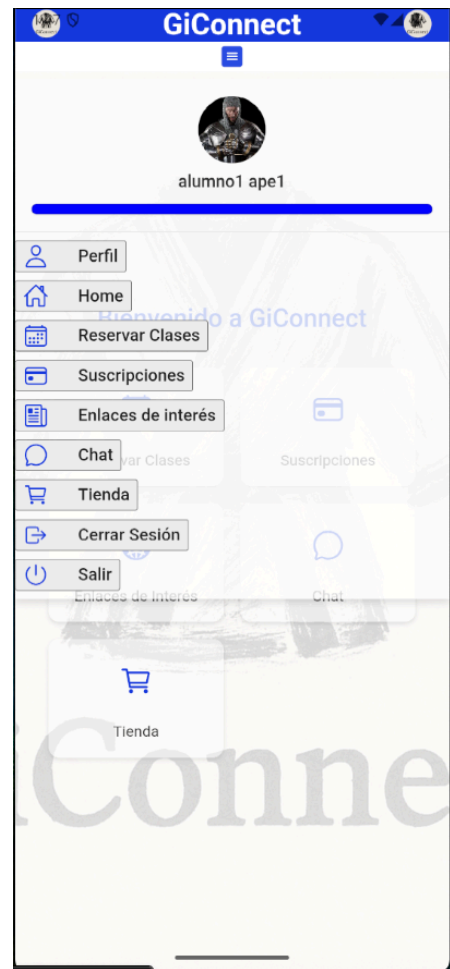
GiConnect

alumno1 ape1

Perfil
Home
Reservar Clases
Suscripciones
Enlaces de interés
Chat
Tienda
Cerrar Sesión
Salir

Bienvenido a GiConnect

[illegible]var Clases
Suscripciones
Enlaces de interés
Chat
Tienda

GiConne